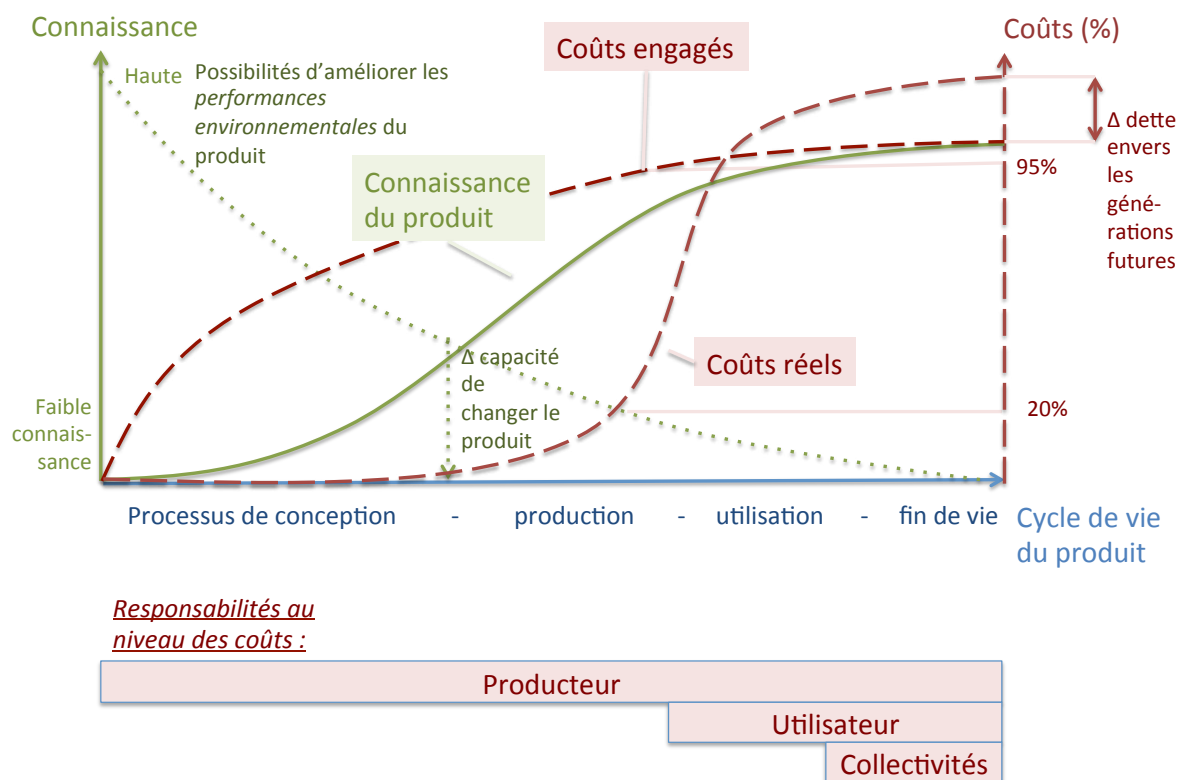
Connaissance

Coûts (%)

Coûts engagés

Haute

Possibilités d'améliorer les *performances environnementales* du produit

Δ dette envers les générations futures

95%

Connaissance du produit

Δ capacité de changer le produit

Coûts réels

Faible connaissance

20%

Processus de conception - production - utilisation - fin de vie

Cycle de vie du produit

Responsabilités au niveau des coûts :

Producteur

Utilisateur

Collectivités